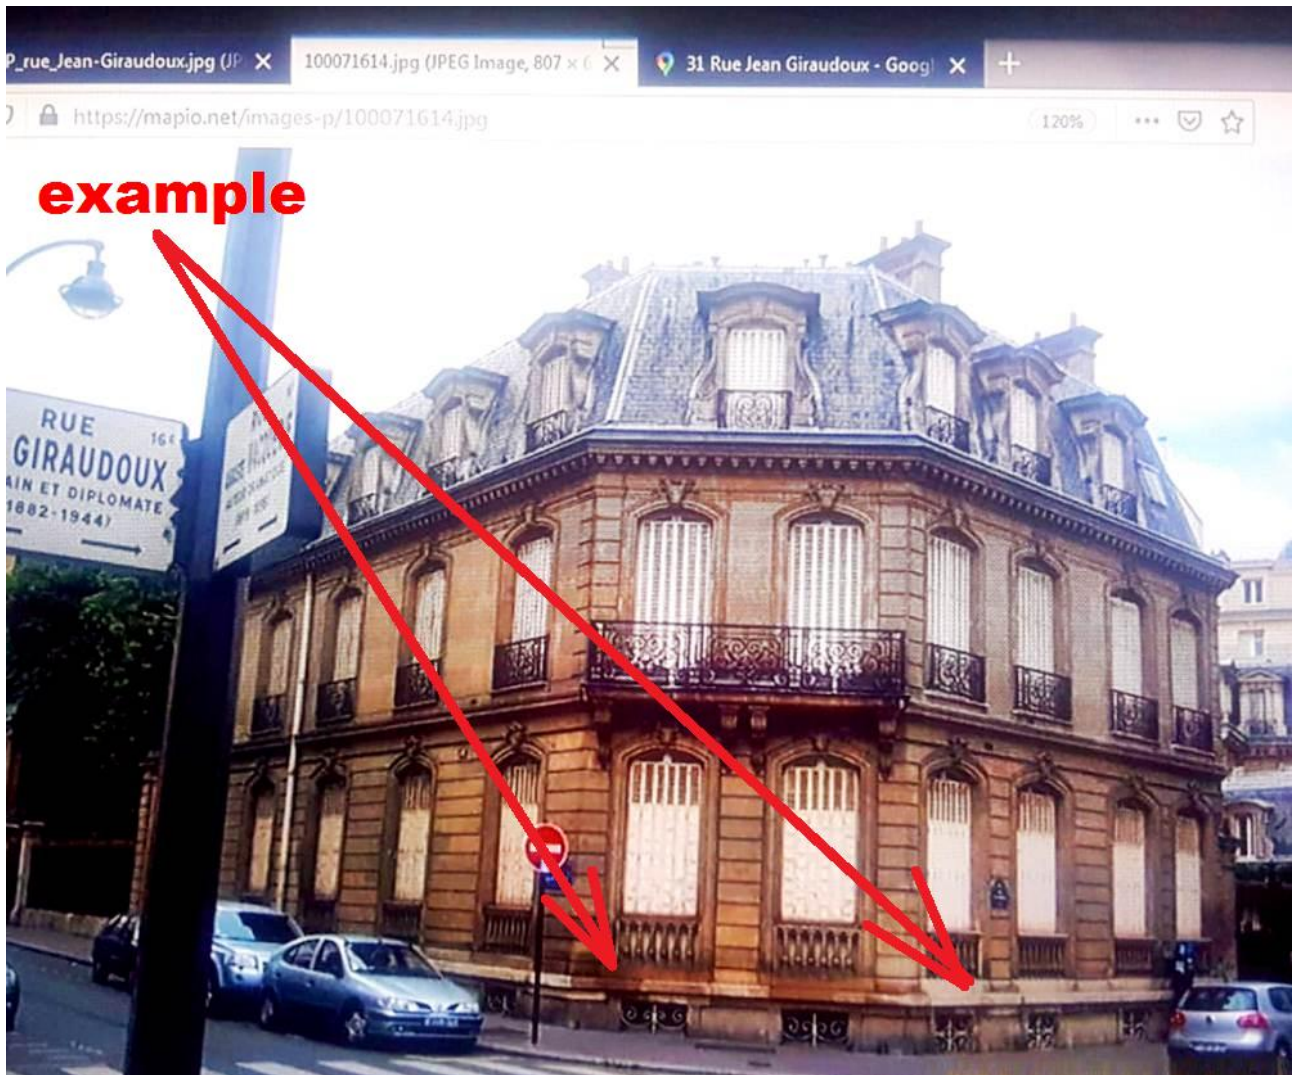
P_rue_Jean-Giraudoux.jpg (JP ×
100071614.jpg (JPEG Image, 807 × 6 ×
31 Rue Jean Giraudoux - Goog ×
+

https://mapio.net/images-p/100071614.jpg
120%
•••

example

RUE
16e
GIRAUDOUX
AIN ET DIPLOMATE
1882-1944)

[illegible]